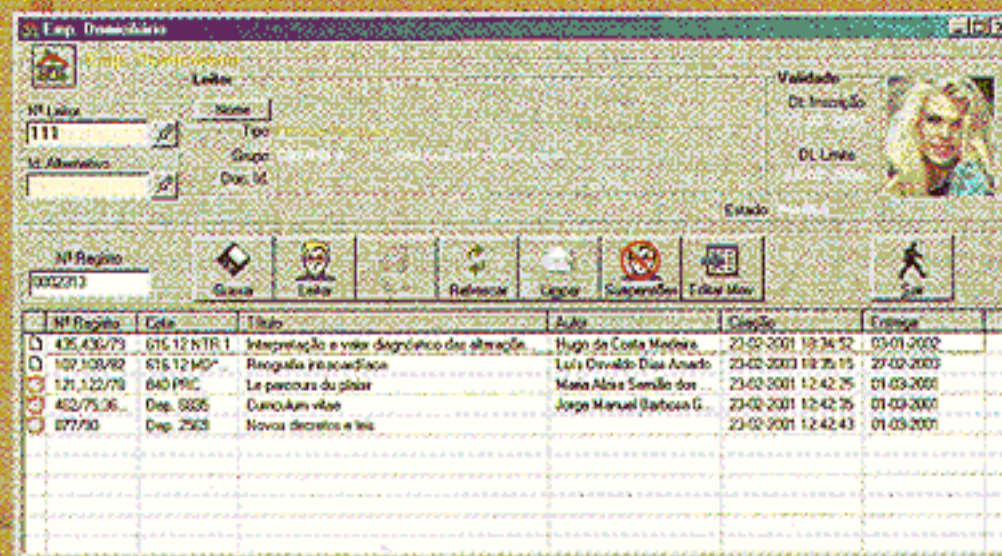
Emp. Domiciliário

Leitor

Nº Leitor
111

Id. Alternativo

Nome
Tipo
Grupo
Doc. Id.

Validade
Dt. Inscrição
Dt. Limite

Estado

Nº Registo
0002313

Gravar
Leitor
Refrescar
Limpar
Suspensões
Folhear Mov.
Sair

| | Nº Registo | Cota | Título | Autor | Criação | Entrega |
|---|---|---|---|---|---|---|
| | 435,436/73 | 616.12 NTR 1 | Interpretação e valor diagnóstico das alteração... | Hugo da Costa Madeira | 23-02-2001 18:34:52 | 03-01-2002 |
| | 107,108/82 | 616.12 MG* | Biografia intrapediátrica | Luís Osvaldo Dias Amado | 23-02-2003 18:35:15 | 27-02-2002 |
| | 121,122/78 | 840 PRC | Le parcours du plaisir | Maria Alzira Semião dos ... | 23-02-2001 12:42:25 | 01-03-2001 |
| | 462/75/36... | Dep. 5885 | Curriculum vitae | Jorge Manuel Barbosa G... | 23-02-2001 12:42:35 | 01-03-2001 |
| | 877/90 | Dep. 2568 | Novos decretos e leis | | 23-02-2001 12:42:43 | 01-03-2001 |